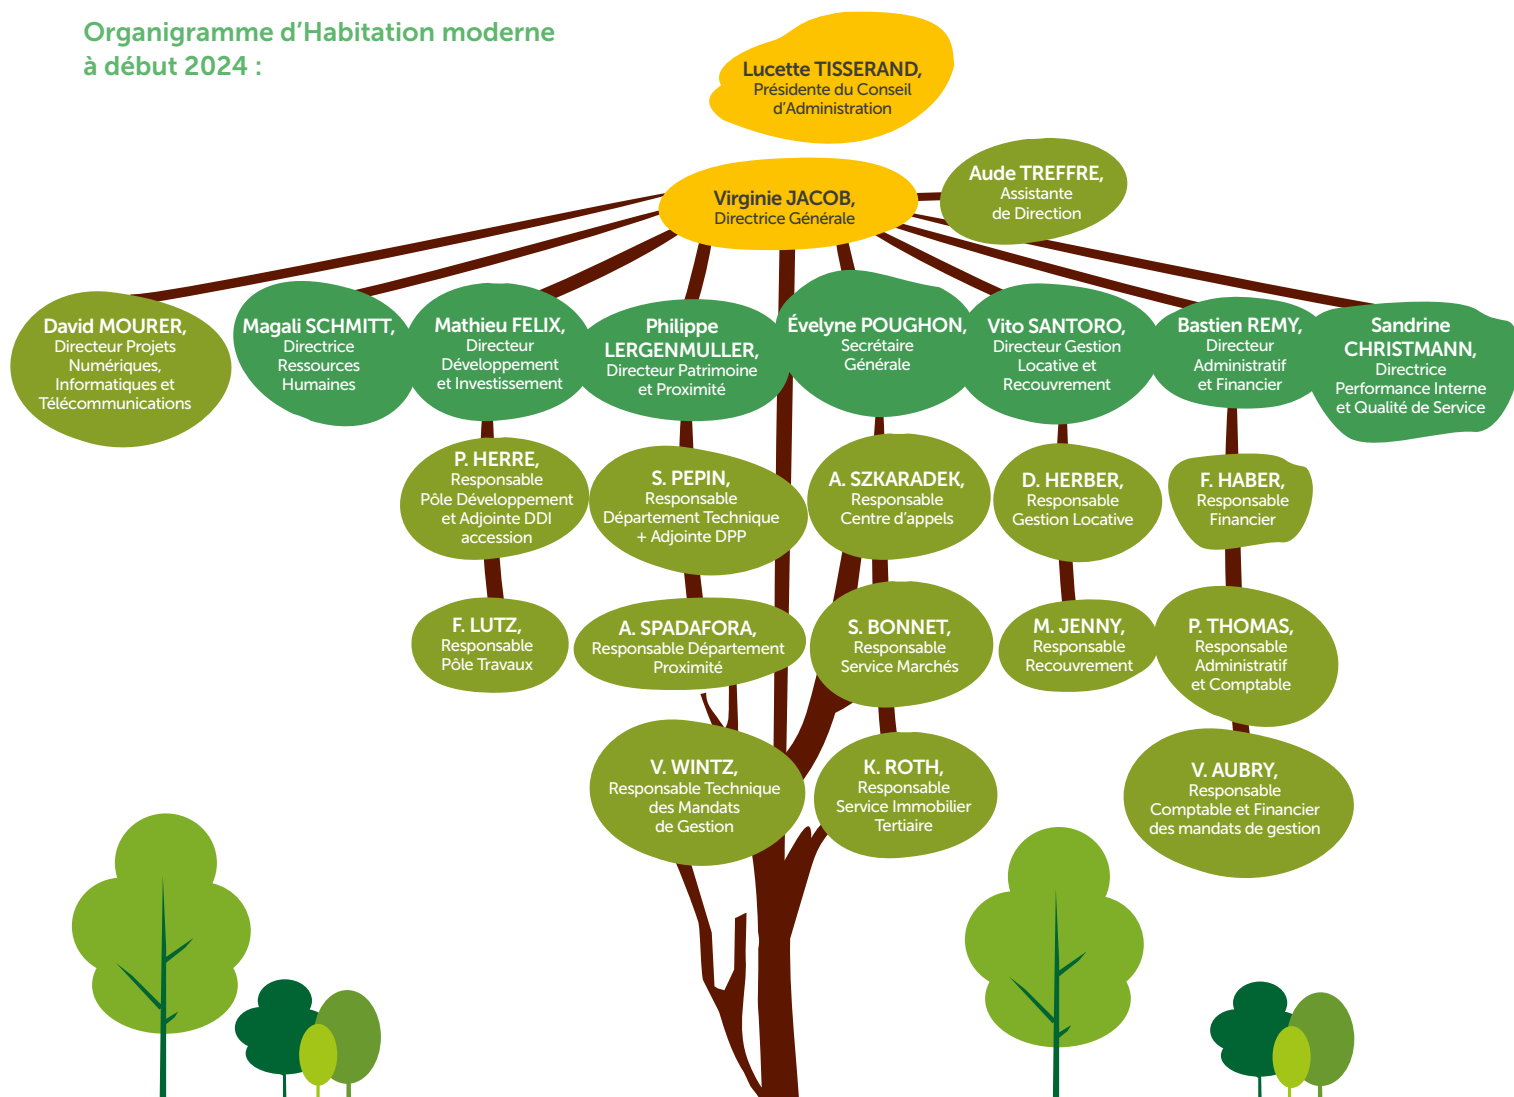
Organigramme d'Habitation moderne à début 2024 :

Lucette TISSERAND, Présidente du Conseil d'Administration

Virginie JACOB, Directrice Générale

Aude TREFFRE, Assistante de Direction

David MOURER, Directeur Projets Numériques, Informatiques et Télécommunications

Magali SCHMITT, Directrice Ressources Humaines

Mathieu FELIX, Directeur Développement et Investissement

Philippe LERGENMULLER, Directeur Patrimoine et Proximité

Évelyne POUGHON, Secrétaire Générale

Vito SANTORO, Directeur Gestion Locative et Recouvrement

Bastien REMY, Directeur Administratif et Financier

Sandrine CHRISTMANN, Directrice Performance Interne et Qualité de Service

P. HERRE, Responsable Pôle Développement et Adjointe DDI accession

S. PEPIN, Responsable Département Technique + Adjointe DPP

A. SZKARADEK, Responsable Centre d'appels

D. HERBER, Responsable Gestion Locative

F. HABER, Responsable Financier

F. LUTZ, Responsable Pôle Travaux

A. SPADAFORA, Responsable Département Proximité

S. BONNET, Responsable Service Marchés

M. JENNY, Responsable Recouvrement

P. THOMAS, Responsable Administratif et Comptable

V. WINTZ, Responsable Technique des Mandats de Gestion

K. ROTH, Responsable Service Immobilier Tertiaire

V. AUBRY, Responsable Comptable et Financier des mandats de gestion